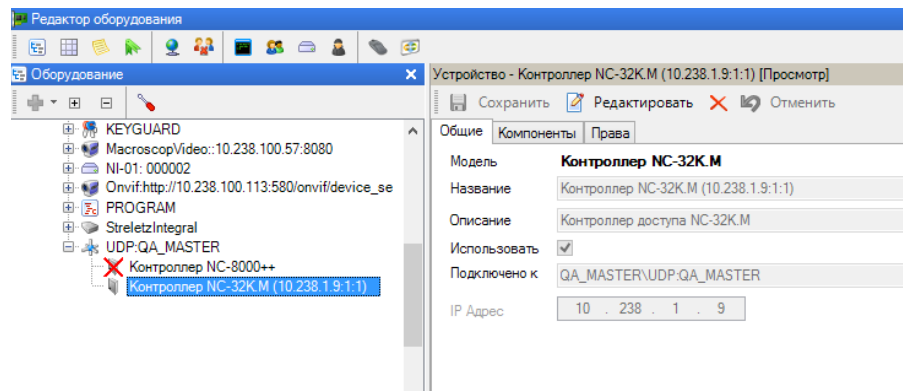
Редактор оборудования

Оборудование

KEYGUARD
MacroscopVideo::10.238.100.57:8080
NI-01: 000002
Onvif:http://10.238.100.113:580/onvif/device_se
PROGRAM
StreletzIntegral
UDP:QA_MASTER
Контроллер NC-8000++
Контроллер NC-32K.M (10.238.1.9:1:1)

Устройство - Контроллер NC-32K.M (10.238.1.9:1:1) [Просмотр]

Сохранить Редактировать Отменить

Общие | Компоненты | Права

| | |
|---|---|
| Модель | Контроллер NC-32K.M |
| Название | Контроллер NC-32K.M (10.238.1.9:1:1) |
| Описание | Контроллер доступа NC-32K.M |
| Использовать | ✓ |
| Подключено к | QA_MASTER\UDP:QA_MASTER |
| IP Адрес | 10 . 238 . 1 . 9 |